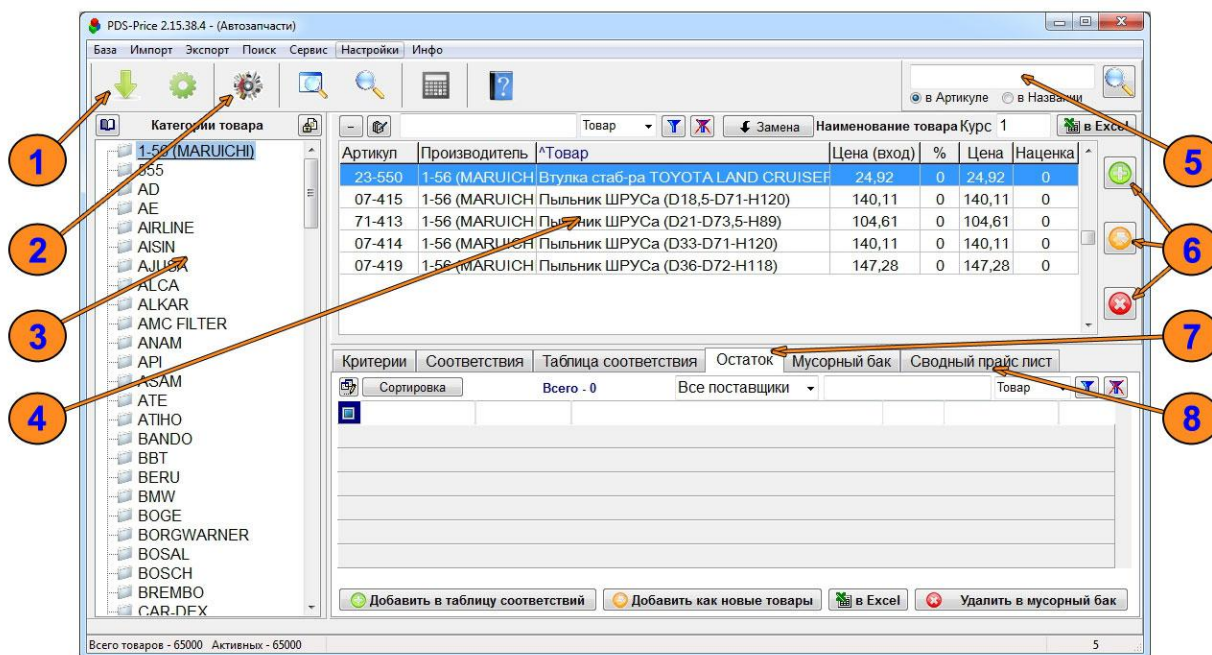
PDS-Price 2.15.38.4 - (Автозапчасти)

База Импорт Экспорт Поиск Сервис Настройки Инфо

в Артикуле в Названии

Категории товара

1-56 (MARUICHI)
555
AD
AE
AIRLINE
AISIN
AJUSA
ALCA
ALKAR
AMC FILTER
ANAM
API
ASAM
ATE
ATIHO
BANDO
BBT
BERU
BMW
BOGE
BORGWARNER
BOSAL
BOSCH
BREMBO
CAR-DEX

Товар Замена Наименование товара Курс 1 в Excel

| Артикул | Производитель | ^Товар | Цена (вход) | % | Цена | Наценка |
|---|---|---|---|---|---|---|
| 23-550 | 1-56 (MARUICH | Втулка стаб-ра TOYOTA LAND CRUISER | 24,92 | 0 | 24,92 | 0 |
| 07-415 | 1-56 (MARUICH | Пыльник ШРУСа (D18,5-D71-H120) | 140,11 | 0 | 140,11 | 0 |
| 71-413 | 1-56 (MARUICH | Пыльник ШРУСа (D21-D73,5-H89) | 104,61 | 0 | 104,61 | 0 |
| 07-414 | 1-56 (MARUICH | Пыльник ШРУСа (D33-D71-H120) | 140,11 | 0 | 140,11 | 0 |
| 07-419 | 1-56 (MARUICH | Пыльник ШРУСа (D36-D72-H118) | 147,28 | 0 | 147,28 | 0 |

Критерии | Соответствия | Таблица соответствия | Остаток | Мусорный бак | Сводный прайс лист

Сортировка Всего - 0 Все поставщики Товар

Добавить в таблицу соответствий | Добавить как новые товары | в Excel | Удалить в мусорный бак

Всего товаров - 65000 Активных - 65000

5

1 2 3 4 5 6 7 8